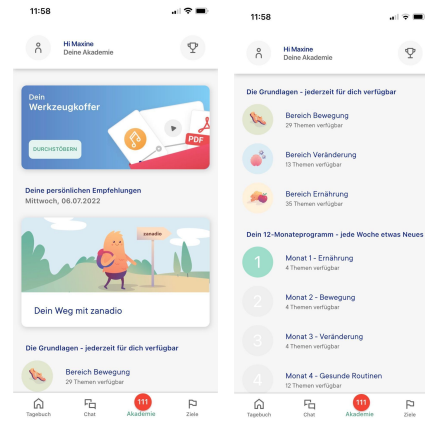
11:58

Hi Maxine
Deine Akademie

Dein
Werkzeugkoffer

DURCHSTÖBERN

PDF

Deine persönlichen Empfehlungen
Mittwoch, 06.07.2022

zanadio

Dein Weg mit zanadio

Die Grundlagen - jederzeit für dich verfügbar

Bereich Bewegung
29 Themen verfügbar

Tagebuch Chat 111 Akademie Ziele

11:58

Hi Maxine
Deine Akademie

Die Grundlagen - jederzeit für dich verfügbar

Bereich Bewegung
29 Themen verfügbar

Bereich Veränderung
13 Themen verfügbar

Bereich Ernährung
35 Themen verfügbar

Dein 12-Monateprogramm - jede Woche etwas Neues

1
Monat 1 - Ernährung
4 Themen verfügbar

2
Monat 2 - Bewegung
4 Themen verfügbar

3
Monat 3 - Veränderung
4 Themen verfügbar

4
Monat 4 - Gesunde Routinen
12 Themen verfügbar

Tagebuch Chat 111 Akademie Ziele